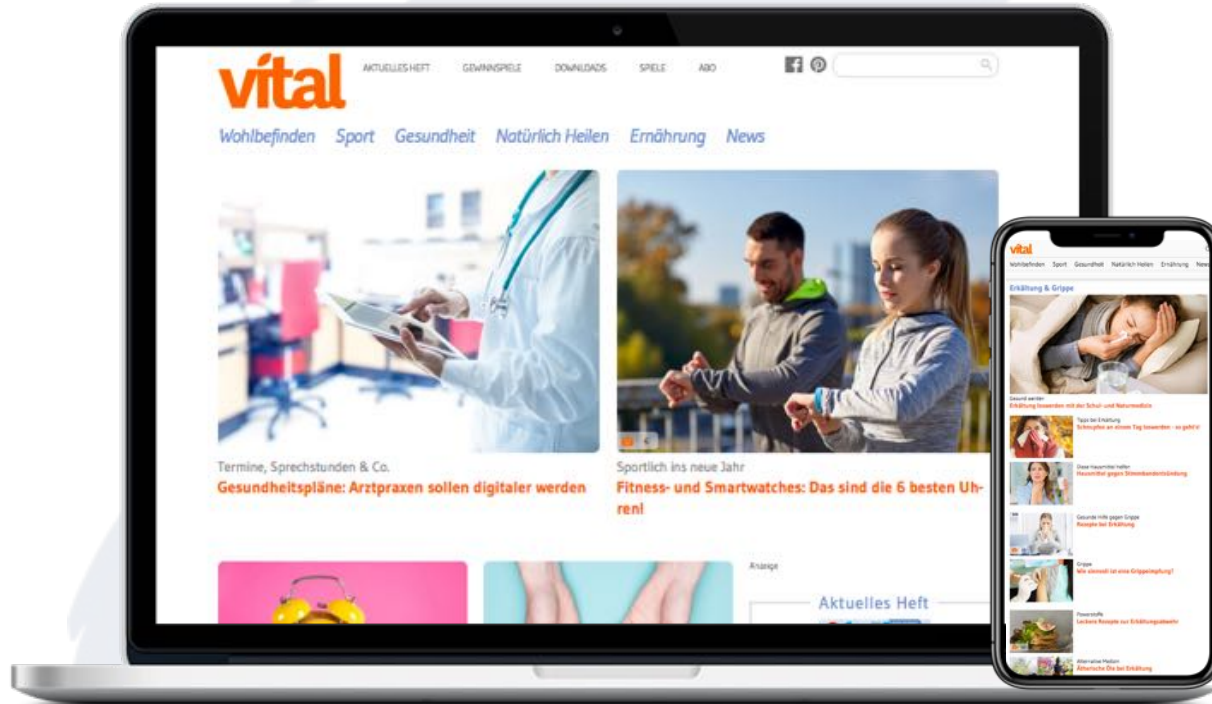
vital

AKTUELLES HEFT GEWINNSPIELE DOWNLOADS SPIELE ABO

Wohlbefinden Sport Gesundheit Natürlich Heilen Ernährung News

Termine, Sprechstunden & Co.
Gesundheitspläne: Arztpraxen sollen digitaler werden

Sportlich ins neue Jahr
Fitness- und Smartwatches: Das sind die 6 besten Uhren!

Anzeige

Aktuelles Heft

vital

Wohlbefinden Sport Gesundheit Natürlich Heilen Ernährung News

Erkältung & Grippe

Gesund werden
Erkältung loswerden mit der Schul- und Naturmedizin

Tipps bei Erkältung
Schnupfen an einem Tag loswerden – so geht's!

Diese Hausmittel helfen
Hausmittel gegen Stirnhöhlenentzündung

Gesunde Hilfe gegen Grippe
Rezepte bei Erkältung

Grippe
Wie sinnvoll ist eine Grippeimpfung?

Powerstoffe
Leckere Rezepte zur Erkältungsabwehr

Alternative Medizin
Ätherische Öle bei Erkältung